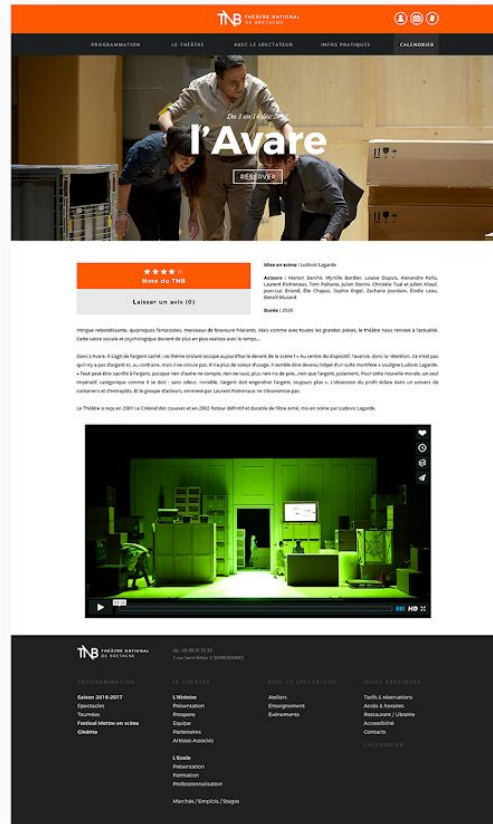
TNB THÉÂTRE NATIONAL DE BRETAGNE

PROGRAMMATION LE THÉÂTRE AVEC LE SPECTATEUR INFOS PRATIQUES CALENDRIER

Du 3 au 14 déc 20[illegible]

l'Avare

RÉSERVER

★★★★☆
Note du TNB

Laisser un avis (0)

Mise en scène : Ludovic Lagarde

Acteurs : Marion Barché, Myrtille Bordier, Louise Dupuis, Alexandre Pallu, Laurent Poitrenaux, Tom Politano, Julien Storini, Christèle Tual et Julien Allouf, Jean-Luc Briand, Élie Chapus, Sophie Engel, Zacharie Jourdain, Élodie Leau, Benoît Mazard

Durée : 2h05

Intrigue rebondissante, quiproquos fantaisistes, morceaux de bravoure hilarants... Mais comme avec toutes les grandes pièces, le théâtre nous renvoie à l'actualité. Cette satire sociale et psychologique devient de plus en plus réaliste avec le temps...

Dans L'Avare, il s'agit de l'argent caché ; ce thème brûlant occupe aujourd'hui le devant de la scène ! « Au centre du dispositif, l'avarice, donc la rétention. Ce n'est pas qu'il n'y a pas d'argent ici, au contraire, mais il ne circule pas. Il n'a plus de valeur d'usage. Il semble être devenu l'objet d'un culte mortifère » souligne Ludovic Lagarde. « Tout peut être sacrifié à l'argent, puisque rien d'autre ne compte, rien ne vaut, plus rien n'a de prix... rien que l'argent, justement. Pour cette nouvelle morale, un seul impératif, catégorique comme il se doit : sans odeur, invisible, l'argent doit engendrer l'argent, toujours plus ». L'obsession du profit éclate dans un univers de containers et d'entrepôts. Et le groupe d'acteurs, emmené par Laurent Poitrenaux ne s'économise pas.

Le Théâtre a repu en 2001 Le Colonel des zouaves et en 2002 Retour définitif et durable de l'être aimé, mis en scène par Ludovic Lagarde.

HD

TNB THÉÂTRE NATIONAL DE BRETAGNE

Tél : 02 99 31 12 31
1 rue Saint-Hélier // 35040 RENNES

PROGRAMMATION
Saison 2016-2017
Spectacles
Tournées
Festival Mettre en scène
Cinéma

LE THÉÂTRE
L'Histoire
Présentation
Prospero
Equipe
Partenaires
Artistes Associés

L'Ecole
Présentation
Formation
Professionnalisation

Marchés / Emplois / Stages

AVEC LE SPECTATEUR
Ateliers
Enseignement
Evènements

INFOS PRATIQUES
Tarifs & réservations
Accès & horaires
Restaurant / Librairie
Accessibilité
Contacts

CALENDRIER